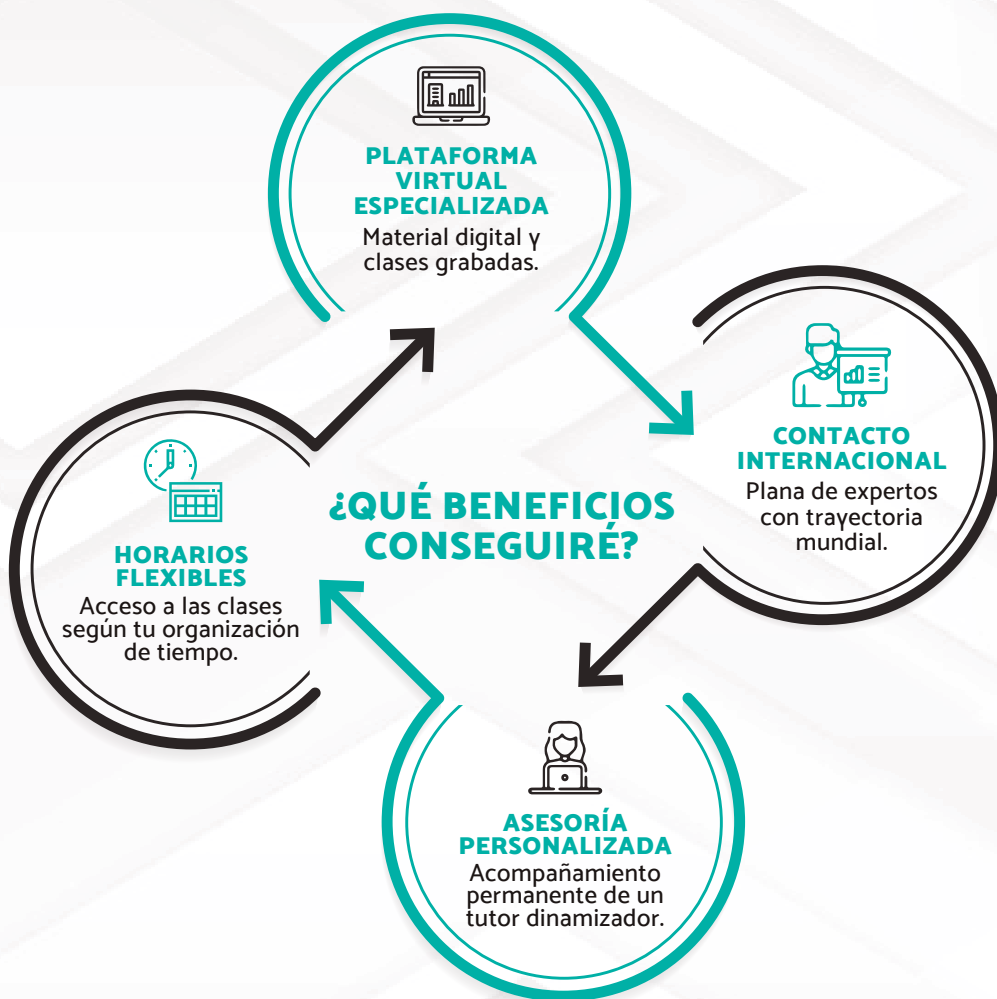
¿QUÉ BENEFICIOS CONSEGUIRÉ?

PLATAFORMA VIRTUAL ESPECIALIZADA
Material digital y clases grabadas.

CONTACTO INTERNACIONAL
Plana de expertos con trayectoria mundial.

ASESORÍA PERSONALIZADA
Acompañamiento permanente de un tutor dinamizador.

HORARIOS FLEXIBLES
Acceso a las clases según tu organización de tiempo.